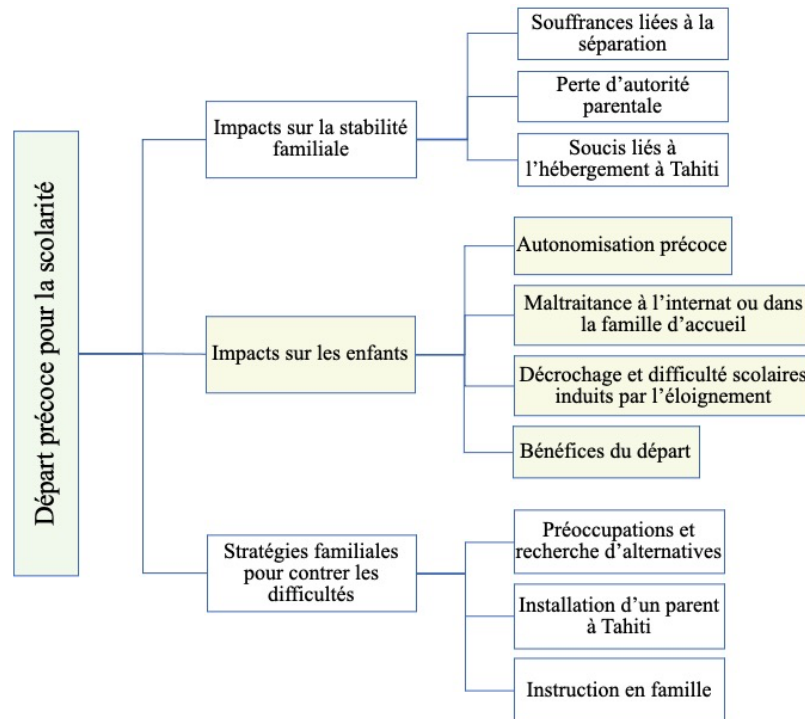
Départ précoce pour la scolarité

Impacts sur la stabilité familiale

Souffrances liées à la séparation

Perte d'autorité parentale

Soucis liés à l'hébergement à Tahiti

Impacts sur les enfants

Autonomisation précoce

Maltraitance à l'internat ou dans la famille d'accueil

Décrochage et difficulté scolaires induits par l'éloignement

Bénéfices du départ

Stratégies familiales pour contrer les difficultés

Préoccupations et recherche d'alternatives

Installation d'un parent à Tahiti

Instruction en famille